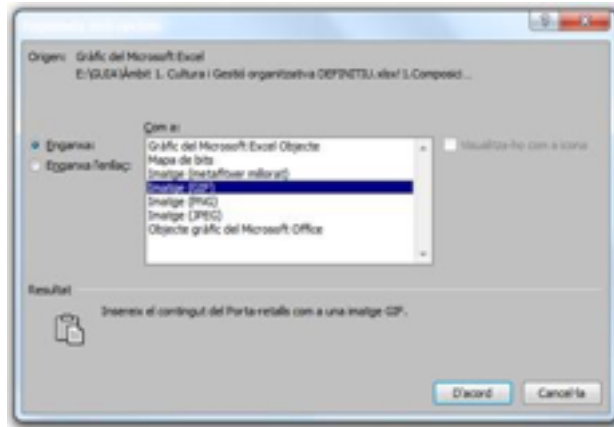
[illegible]

Origen: Gràfic del Microsoft Excel
E:\GUIA\Àmbit 1. Cultura i Gestió organitzativa DEFINITIU.xlsx! 1.Composici...

Com a:

Enganxa:

Enganxa l'enllaç:

Gràfic del Microsoft Excel Objecte
Mapa de bits
Imatge (metafitxer millorat)
Imatge (GIF)
Imatge (PNG)
Imatge (JPEG)
Objecte gràfic del Microsoft Office

Visualitza-ho com a icona

Resultat

Insereix el contingut del Porta-retalls com a una imatge GIF.

D'acord

Cancel·la